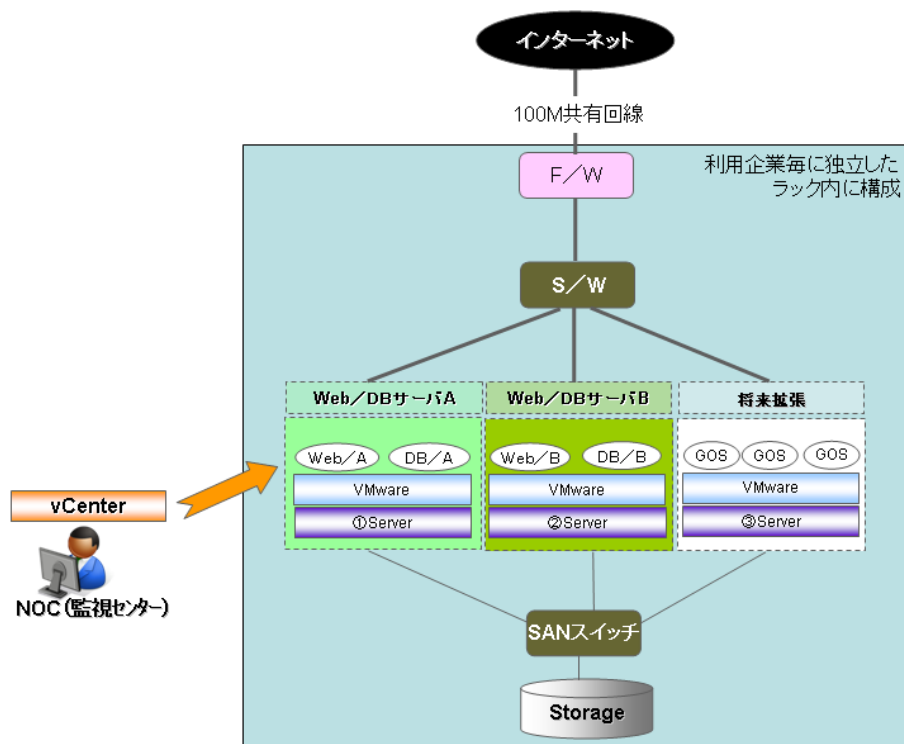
インターネット

100M共有回線

利用企業毎に独立したラック内に構成

F／W

S／W

Web／DBサーバA

Web／DBサーバB

将来拡張

Web／A

DB／A

VMware

①Server

Web／B

DB／B

VMware

②Server

GOS

GOS

GOS

VMware

③Server

vCenter

NOC（監視センター）

SANスイッチ

Storage